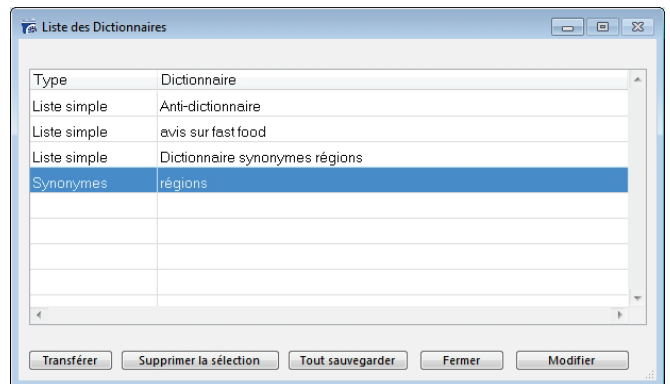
Liste des Dictionnaires

| Type | Dictionnaire |
|---|---|
| Liste simple | Anti-dictionnaire |
| Liste simple | avis sur fast food |
| Liste simple | Dictionnaire synonymes régions |
| Synonymes | régions |

Transférer   Supprimer la sélection   Tout sauvegarder   Fermer   Modifier